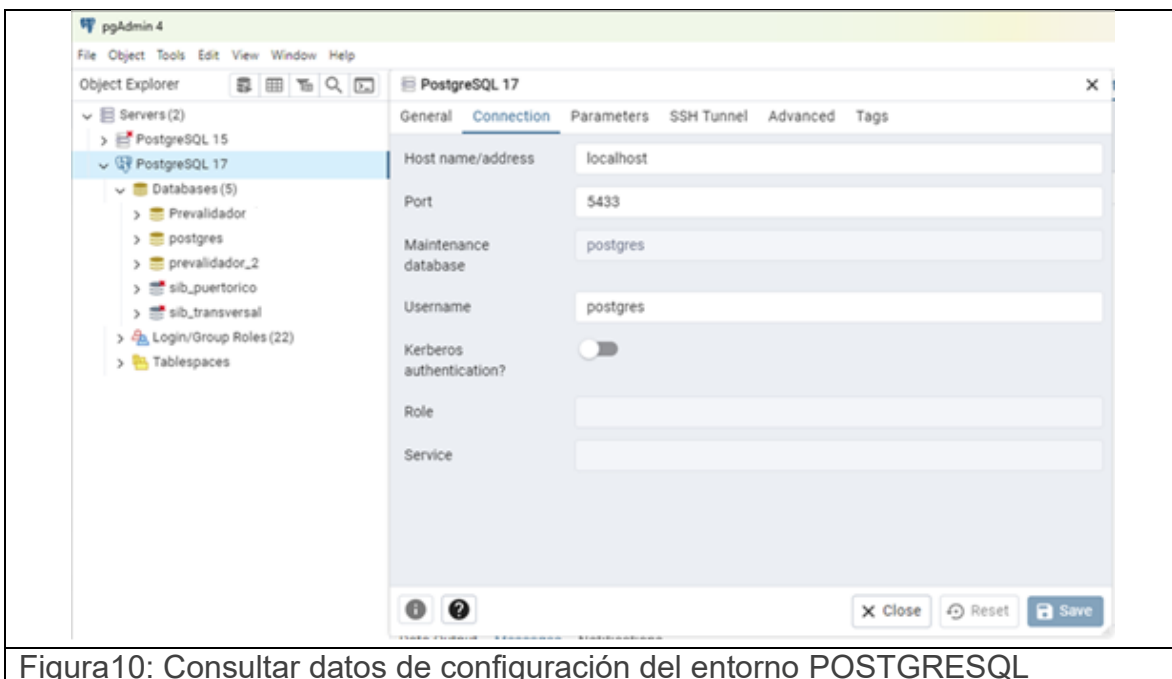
pgAdmin 4

File Object Tools Edit View Window Help

Object Explorer

Servers (2)
PostgreSQL 15
PostgreSQL 17
Databases (5)
Prevalidador
postgres
prevalidador_2
sib_puertorico
sib_transversal
Login/Group Roles (22)
Tablespaces

PostgreSQL 17

×

General Connection Parameters SSH Tunnel Advanced Tags

Host name/address localhost

Port 5433

Maintenance database postgres

Username postgres

Kerberos authentication?

Role

Service

× Close Reset Save

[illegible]

Figura10: Consultar datos de configuración del entorno POSTGRESQL